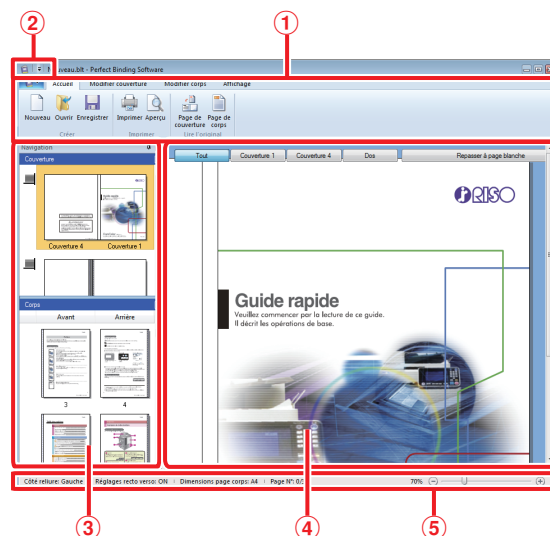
②
①
uveau.blt - Perfect Binding Software
Accueil
Modifier couverture
Modifier corps
Affichage
Nouveau
Ouvrir
Enregistrer
Créer
Imprimer
Aperçu
Imprimer
Page de couverture
Page de corps
Lire l'original
Navigation
Couverture
Couverture 4
Couverture 1
Corps
Avant
Arrière
3
4
Tout
Couverture 1
Couverture 4
Dos
Repasser à page blanche
RISO
Guide rapide
Veuillez commencer par la lecture de ce guide.
Il décrit les opérations de base.
Côté reliure: Gauche
Réglages recto verso: ON
Dimensions page corps: A4
Page N°: 0,0
70%
③
④
⑤